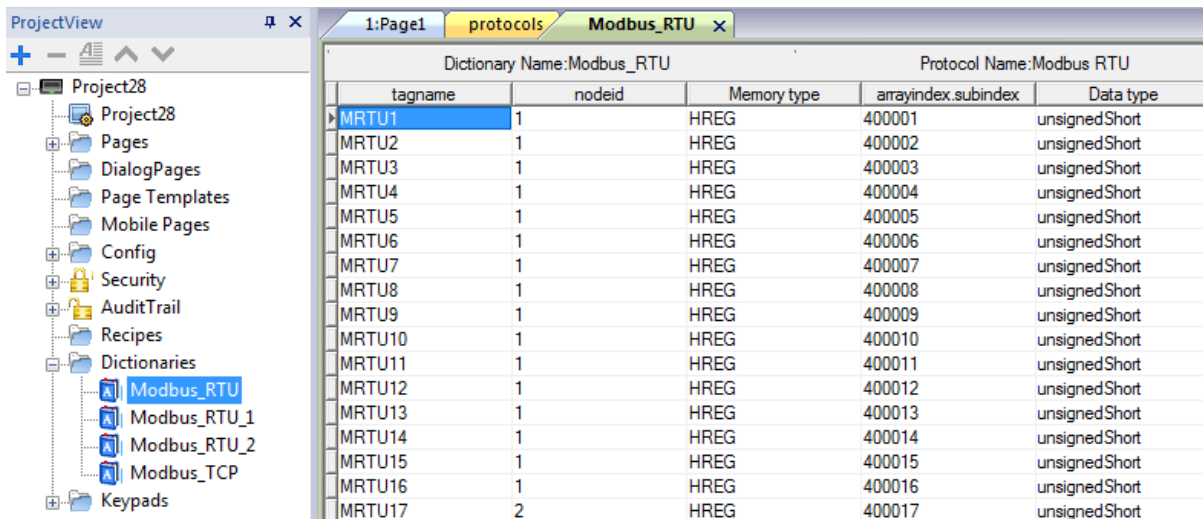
ProjectView

Project28
Project28
Pages
DialogPages
Page Templates
Mobile Pages
Config
Security
AuditTrail
Recipes
Dictionaries
Modbus_RTU
Modbus_RTU_1
Modbus_RTU_2
Modbus_TCP
Keypads

1:Page1 | protocols | Modbus_RTU ×

Dictionary Name:Modbus_RTU

Protocol Name:Modbus RTU

| tagname | nodeid | Memory type | arrayindex.subindex | Data type |
|---|---|---|---|---|
| MRTU1 | 1 | HREG | 400001 | unsignedShort |
| MRTU2 | 1 | HREG | 400002 | unsignedShort |
| MRTU3 | 1 | HREG | 400003 | unsignedShort |
| MRTU4 | 1 | HREG | 400004 | unsignedShort |
| MRTU5 | 1 | HREG | 400005 | unsignedShort |
| MRTU6 | 1 | HREG | 400006 | unsignedShort |
| MRTU7 | 1 | HREG | 400007 | unsignedShort |
| MRTU8 | 1 | HREG | 400008 | unsignedShort |
| MRTU9 | 1 | HREG | 400009 | unsignedShort |
| MRTU10 | 1 | HREG | 400010 | unsignedShort |
| MRTU11 | 1 | HREG | 400011 | unsignedShort |
| MRTU12 | 1 | HREG | 400012 | unsignedShort |
| MRTU13 | 1 | HREG | 400013 | unsignedShort |
| MRTU14 | 1 | HREG | 400014 | unsignedShort |
| MRTU15 | 1 | HREG | 400015 | unsignedShort |
| MRTU16 | 1 | HREG | 400016 | unsignedShort |
| MRTU17 | 2 | HREG | 400017 | unsignedShort |